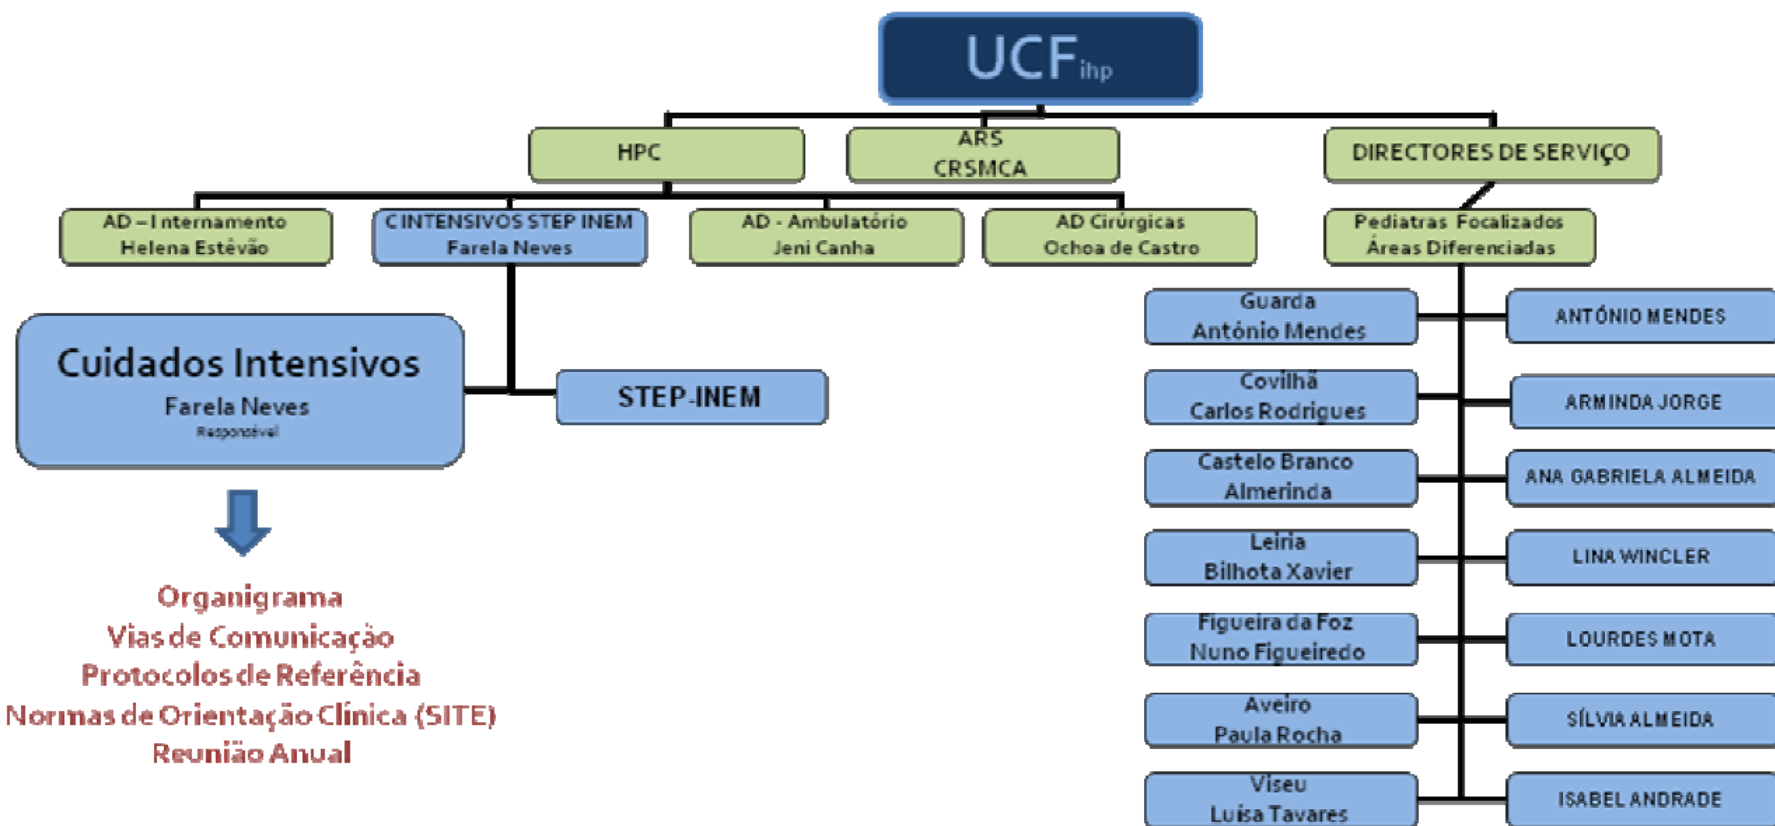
UCF$_{ihp}$

HPC

ARS
CRSMCA

DIRECTORES DE SERVIÇO

AD – Internamento
Helena Estêvão

C INTENSIVOS STEP INEM
Farela Neves

AD - Ambulatório
Jeni Canha

AD Cirúrgicas
Ochoa de Castro

Pediatras Focalizados
Áreas Diferenciadas

Cuidados Intensivos
Farela Neves
Responsável

STEP-INEM

Organigrama
Vias de Comunicação
Protocolos de Referência
Normas de Orientação Clínica (SITE)
Reunião Anual

Guarda
António Mendes

ANTÓNIO MENDES

Covilhã
Carlos Rodrigues

ARMINDA JORGE

Castelo Branco
Almerinda

ANA GABRIELA ALMEIDA

Leiria
Bilhota Xavier

LINA WINCLER

Figueira da Foz
Nuno Figueiredo

LOURDES MOTA

Aveiro
Paula Rocha

SÍLVIA ALMEIDA

Viseu
Luísa Tavares

ISABEL ANDRADE